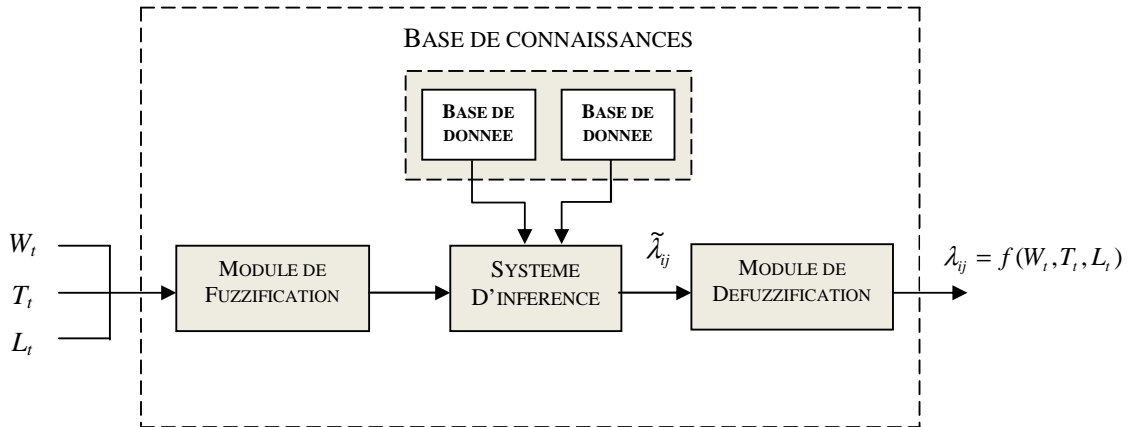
BASE DE CONNAISSANCES

BASE DE DONNEE

BASE DE DONNEE

$W_t$

$T_t$

$L_t$

MODULE DE FUZZIFICATION

SYSTEME D'INFERENCE

$\tilde{\lambda}_{ij}$

MODULE DE DEFUZZIFICATION

$\lambda_{ij} = f(W_t, T_t, L_t)$